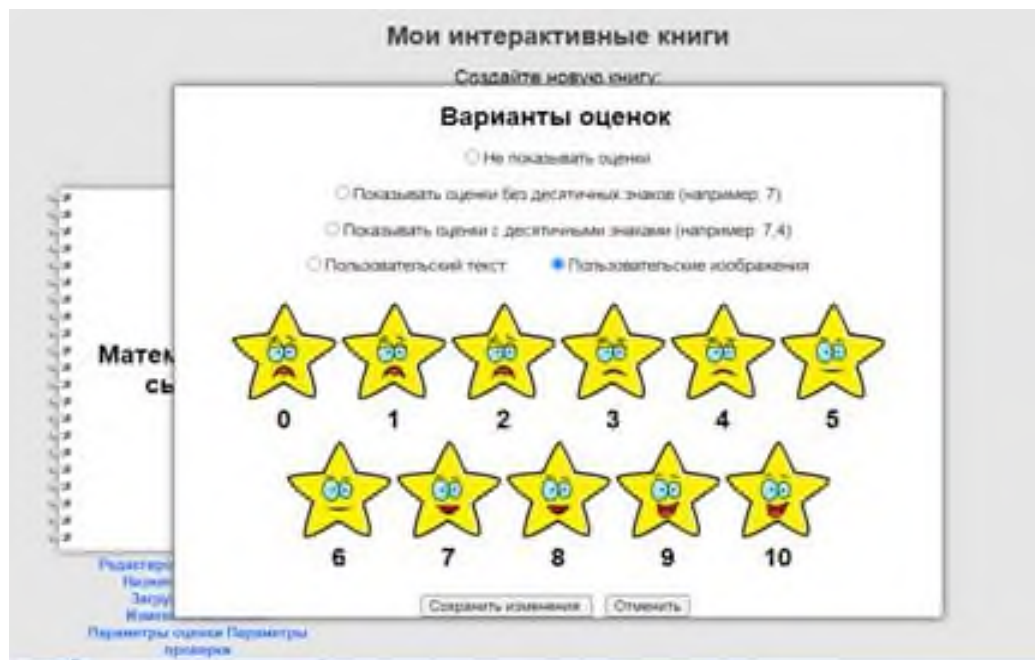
Мои интерактивные книги

Создайте новую книгу:

Матем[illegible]

сь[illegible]

Варианты оценок

Не показывать оценки

Показывать оценки без десятичных знаков (например: 7)

Показывать оценки с десятичными знаками (например: 7,4)

Пользовательский текст

Пользовательские изображения

0 1 2 3 4 5

6 7 8 9 10

Сохранить изменения

Отменить

Редактиро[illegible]

Назван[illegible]

Загру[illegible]

Измен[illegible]

Параметры оценки Параметры проверки